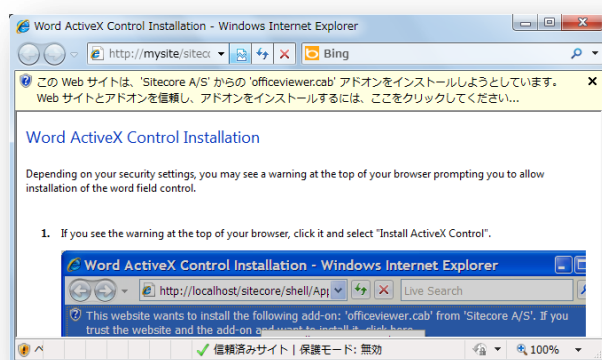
Word ActiveX Control Installation - Windows Internet Explorer

http://mysite/sitecc

Bing

この Web サイトは、'Sitecore A/S' からの 'officeviewer.cab' アドオンをインストールしようとしています。Web サイトとアドオンを信頼し、アドオンをインストールするには、ここをクリックしてください...

Word ActiveX Control Installation

Depending on your security settings, you may see a warning at the top of your browser prompting you to allow installation of the word field control.

1. If you see the warning at the top of your browser, click it and select "Install ActiveX Control".

Word ActiveX Control Installation - Windows Internet Explorer

http://localhost/sitecore/shell/App

Live Search

This website wants to install the following add-on: 'officeviewer.cab' from 'Sitecore A/S'. If you trust the website and the add-on and want to install it, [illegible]

信頼済みサイト | 保護モード: 無効

100%